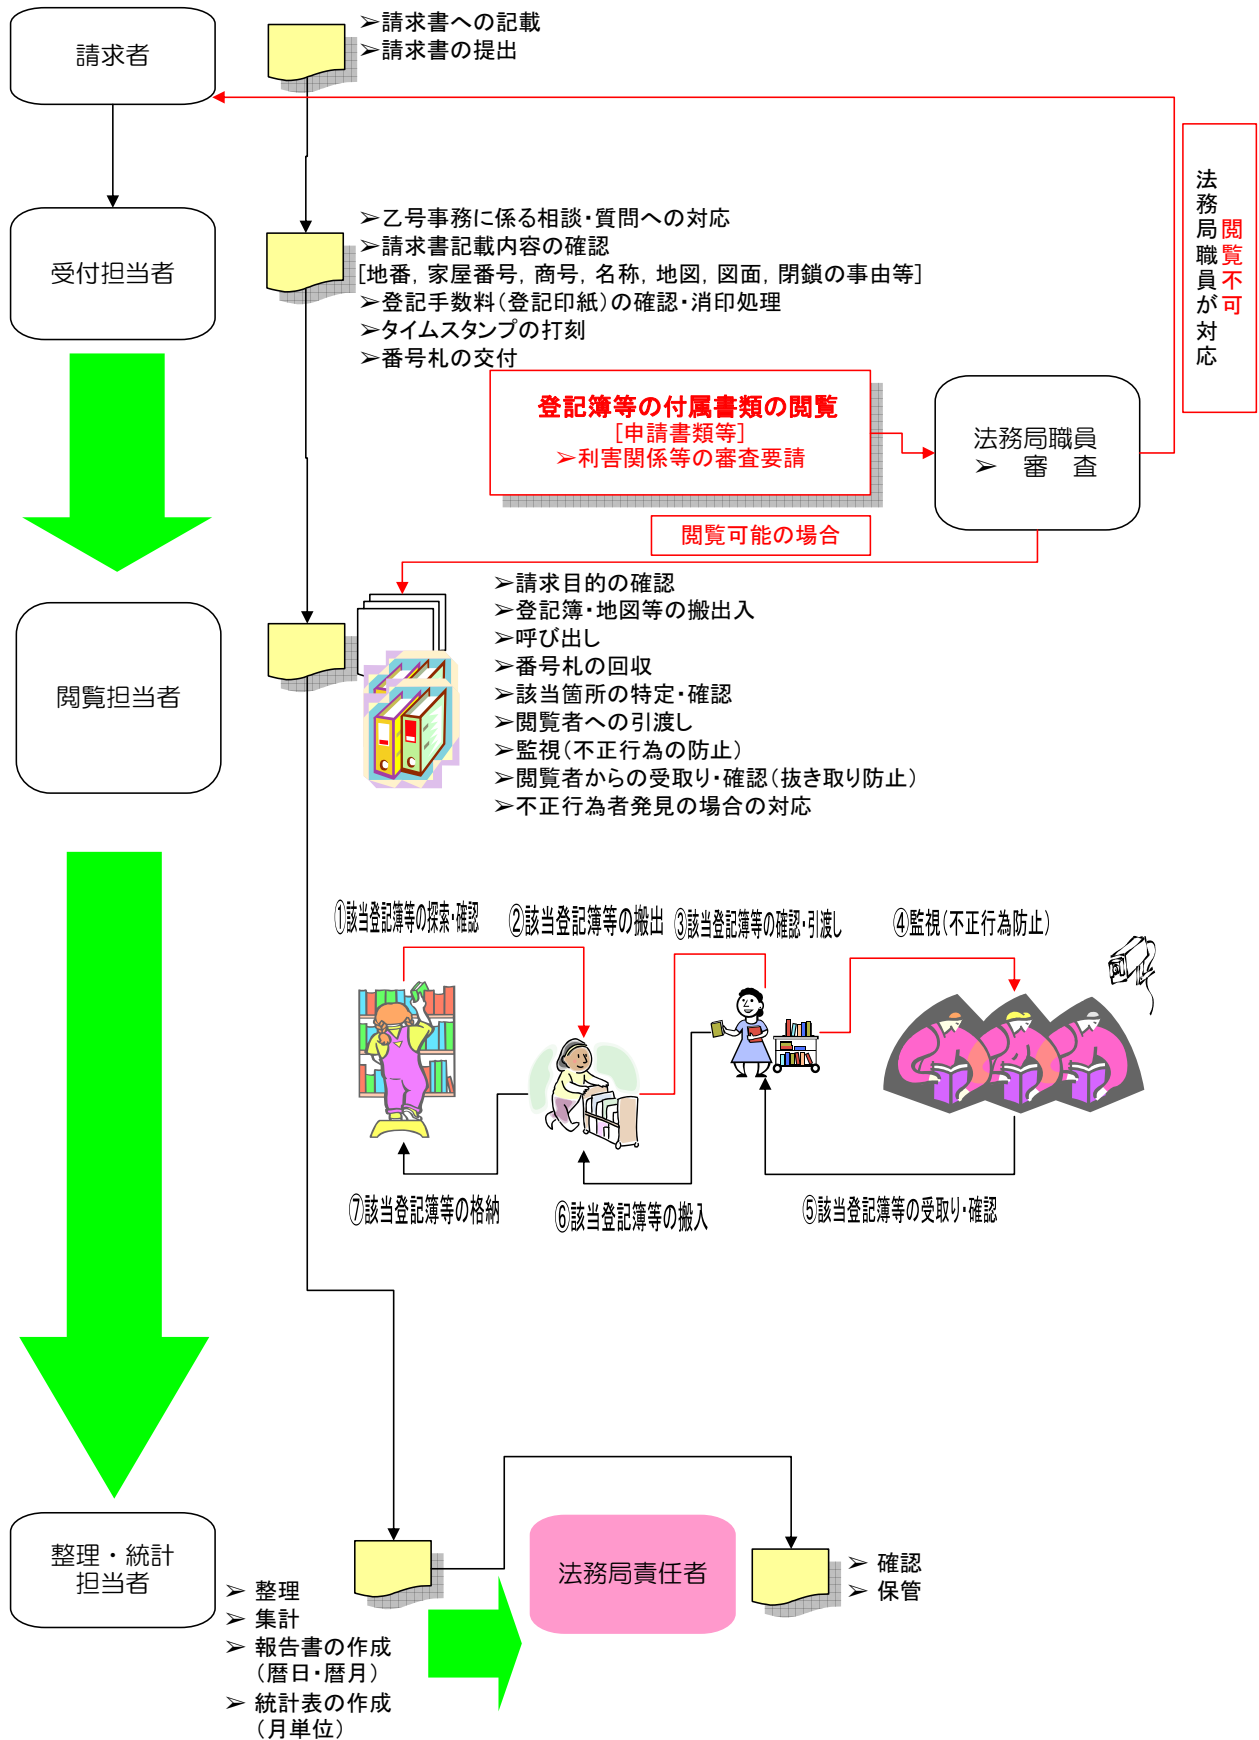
請求者

➢請求書への記載
➢請求書の提出

法務局職員が対応

閲覧不可

受付担当者

➢乙号事務に係る相談・質問への対応
➢請求書記載内容の確認
[地番，家屋番号，商号，名称，地図，図面，閉鎖の事由等]
➢登記手数料(登記印紙)の確認・消印処理
➢タイムスタンプの打刻
➢番号札の交付

登記簿等の付属書類の閲覧
[申請書類等]
➢利害関係等の審査要請

法務局職員
➢ 審 査

閲覧可能の場合

閲覧担当者

➢請求目的の確認
➢登記簿・地図等の搬出入
➢呼び出し
➢番号札の回収
➢該当箇所の特定・確認
➢閲覧者への引渡し
➢監視(不正行為の防止)
➢閲覧者からの受取り・確認(抜き取り防止)
➢不正行為者発見の場合の対応

①該当登記簿等の探索・確認
②該当登記簿等の搬出
③該当登記簿等の確認・引渡し
④監視(不正行為防止)

⑦該当登記簿等の格納
⑥該当登記簿等の搬入
⑤該当登記簿等の受取り・確認

整理・統計担当者

➢ 整理
➢ 集計
➢ 報告書の作成
(暦日・暦月)
➢ 統計表の作成
(月単位)

法務局責任者

➢ 確認
➢ 保管